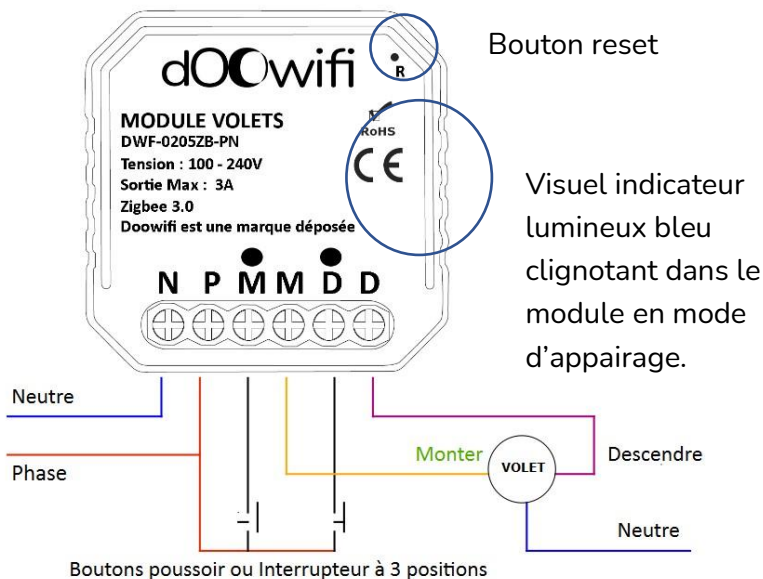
dOOwifi

R

Bouton reset

MODULE VOLETS
DWF-0205ZB-PN
Tension : 100 - 240V
Sortie Max : 3A
Zigbee 3.0
Doowifi est une marque déposée

RoHS

CE

Visuel indicateur lumineux bleu clignotant dans le module en mode d’appairage.

N P M M D D

Neutre

Phase

Monter

VOLET

Descendre

Neutre

Boutons poussoir ou Interrupteur à 3 positions